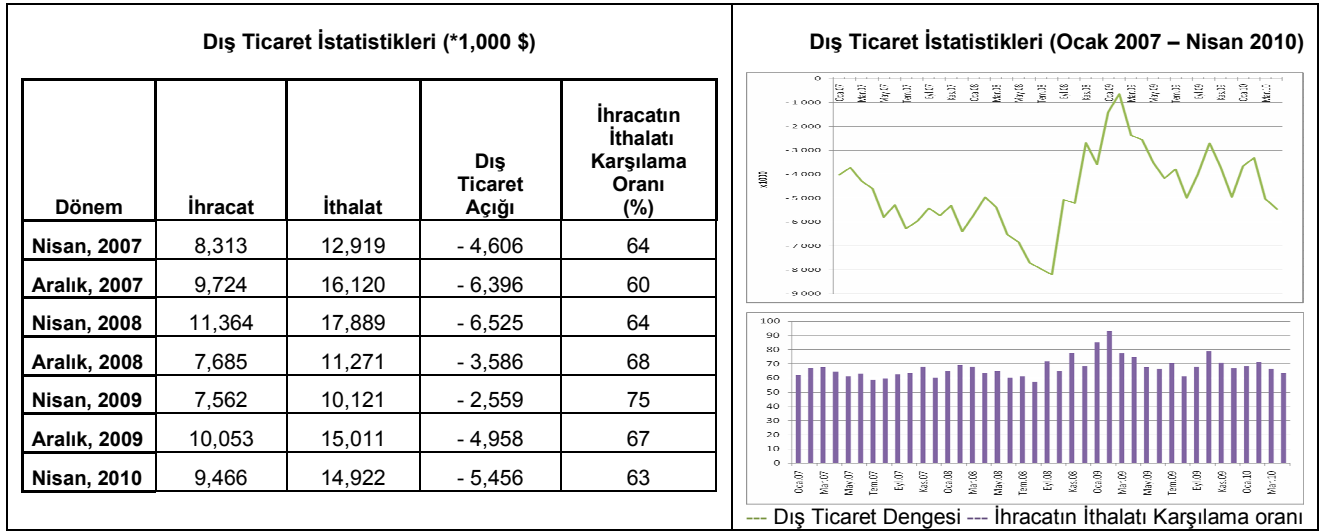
Dış Ticaret İstatistikleri (*1,000 $)

| Dönem | İhracat | İthalat | Dış Ticaret Açığı | İhracatın İthalatı Karşılama Oranı (%) |
|---|---|---|---|---|
| Nisan, 2007 | 8,313 | 12,919 | - 4,606 | 64 |
| Aralık, 2007 | 9,724 | 16,120 | - 6,396 | 60 |
| Nisan, 2008 | 11,364 | 17,889 | - 6,525 | 64 |
| Aralık, 2008 | 7,685 | 11,271 | - 3,586 | 68 |
| Nisan, 2009 | 7,562 | 10,121 | - 2,559 | 75 |
| Aralık, 2009 | 10,053 | 15,011 | - 4,958 | 67 |
| Nisan, 2010 | 9,466 | 14,922 | - 5,456 | 63 |

Dış Ticaret İstatistikleri (Ocak 2007 – Nisan 2010)

0
-1 000
-2 000
-3 000
-4 000
-5 000
-6 000
-7 000
-8 000
-9 000

100
90
80
70
60
50
40
30
20
10
0

Oca.07 Mar.07 May.07 Tem.07 Eyl.07 Kas.07 Oca.08 Mar.08 May.08 Tem.08 Eyl.08 Kas.08 Oca.09 Mar.09 May.09 Tem.09 Eyl.09 Kas.09 Oca.10 Mar.10

--- Dış Ticaret Dengesi --- İhracatın İthalatı Karşılama oranı